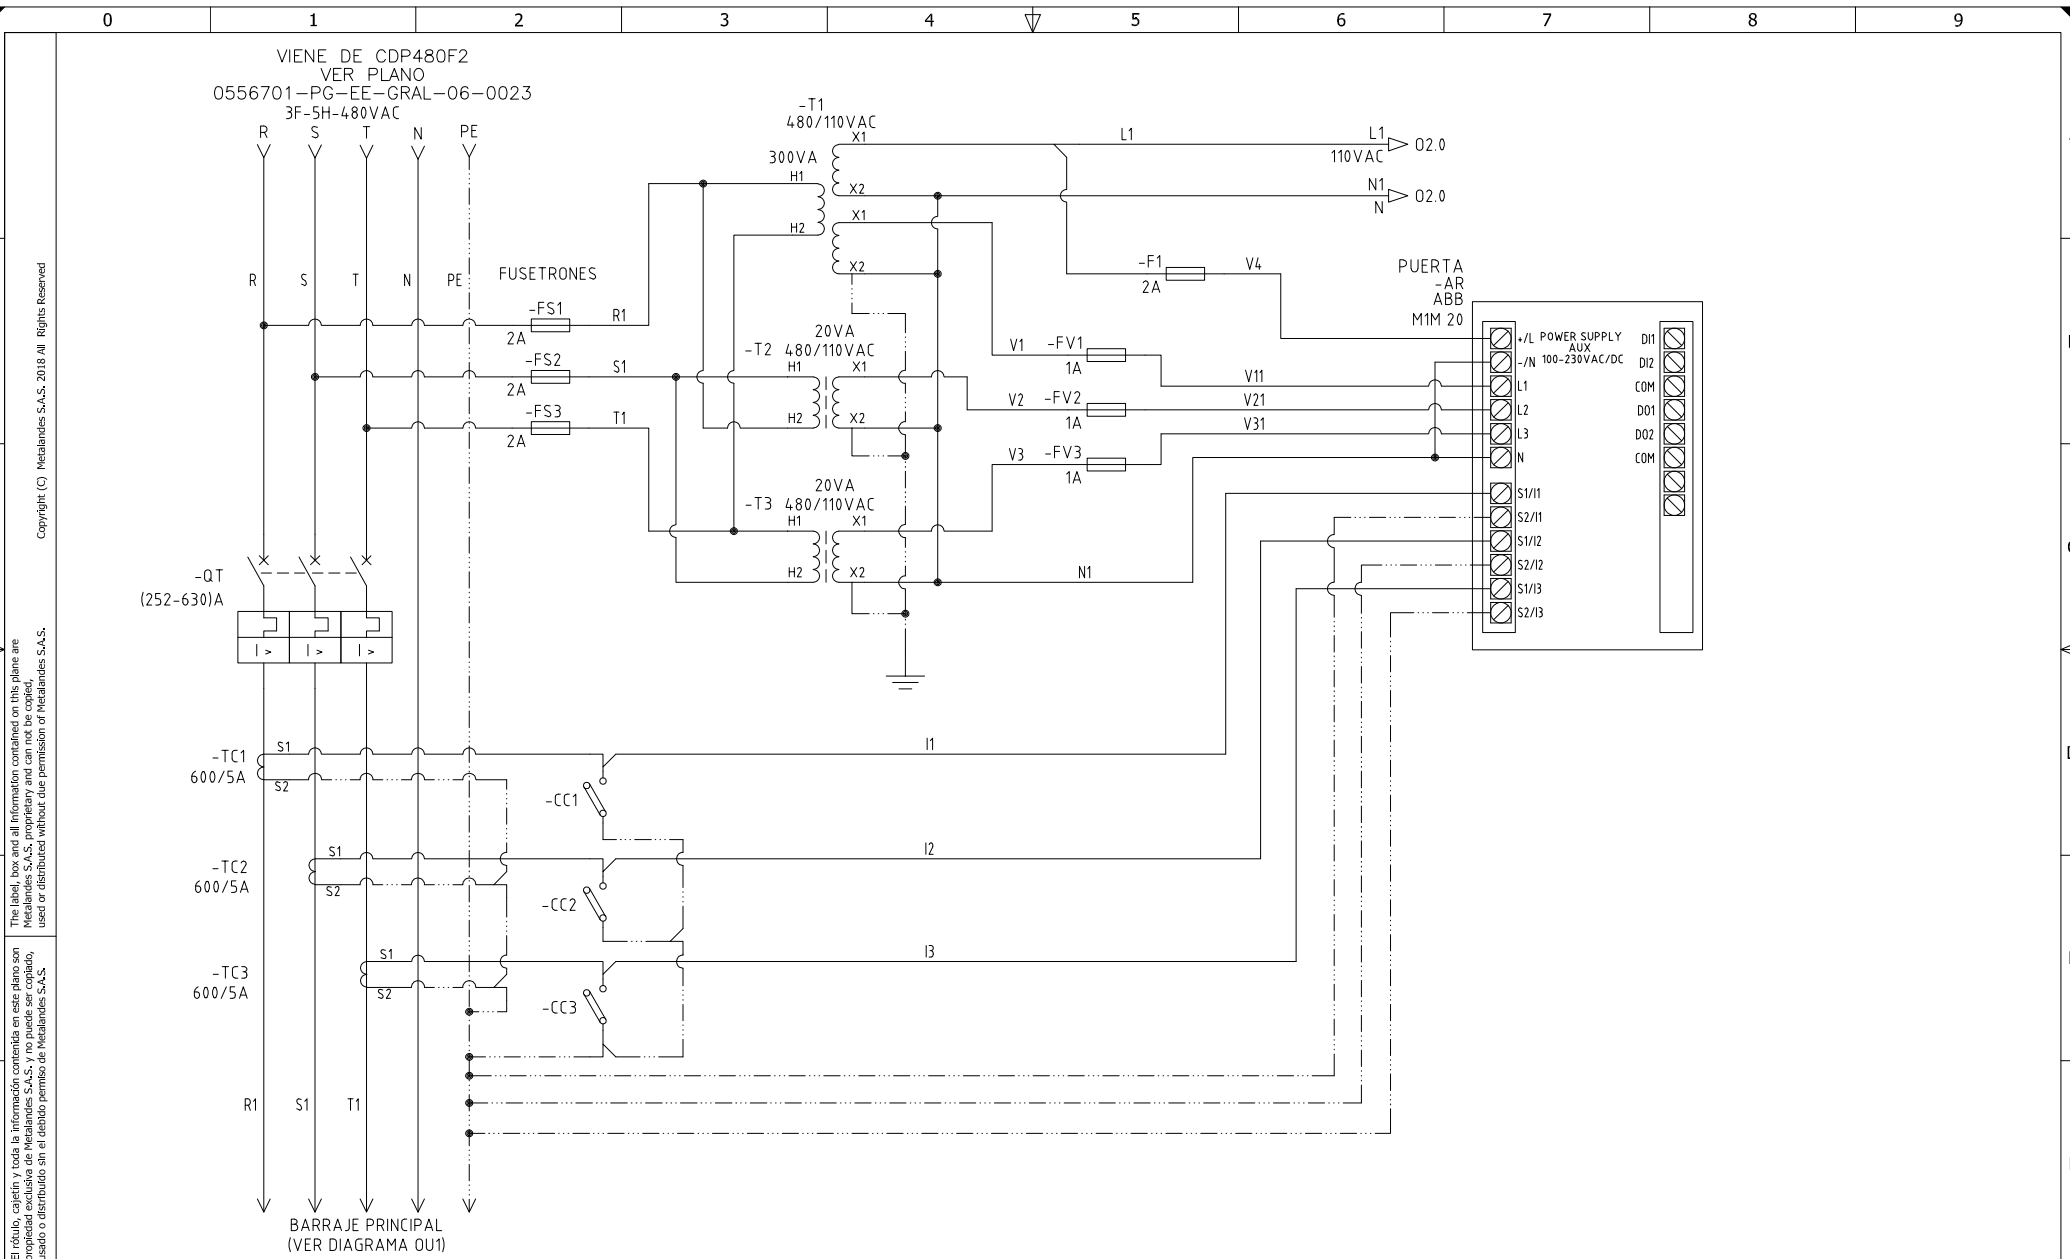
0 1 2 3 4 5 6 7 8 9

Copyright (C) Metalandes S.A.S. 2018 All Rights Reserved

The label, box and all information contained on this plane are Metalandes S.A.S. proprietary and can not be copied, used or distributed without due permission of Metalandes S.A.S.

El rótulo, cajetín y toda la información contenida en este plano son propiedad exclusiva de Metalandes S.A.S. y no puede ser copiado, usado o distribuido sin el debido permiso de Metalandes S.A.S.

VIENE DE CDP480F2
VER PLANO
0556701-PG-EE-GRAL-06-0023
3F-5H-480VAC

R S T N PE

R S T N PE

FUSETRONES

-FS1
2A
R1

-FS2
2A
S1

-FS3
2A
T1

-T1
480/110VAC
300VA
X1
H1
X2
H2
X1
X2

L1
L1
110VAC
02.0
N1
N
02.0

-F1
2A
V4

-T2 480/110VAC
20VA
H1 X1
H2 X2

V1 -FV1
1A
V2 -FV2
1A
V3 -FV3
1A

V11
V21
V31

-T3 480/110VAC
20VA
H1 X1
H2 X2

N1

PUERTA
-AR
ABB
M1M 20

+/L POWER SUPPLY
-/N AUX
100-230VAC/DC
L1
L2
L3
N
S1/I1
S2/I1
S1/I2
S2/I2
S1/I3
S2/I3

DI1
DI2
COM
DO1
DO2
COM

-QT
(252-630)A

I > I > I >

-TC1
600/5A
S1
S2

I1

-CC1

-TC2
600/5A
S1
S2

I2

-CC2

-TC3
600/5A
S1
S2

I3

-CC3

R1 S1 T1

BARRAJE PRINCIPAL
(VER DIAGRAMA 0U1)